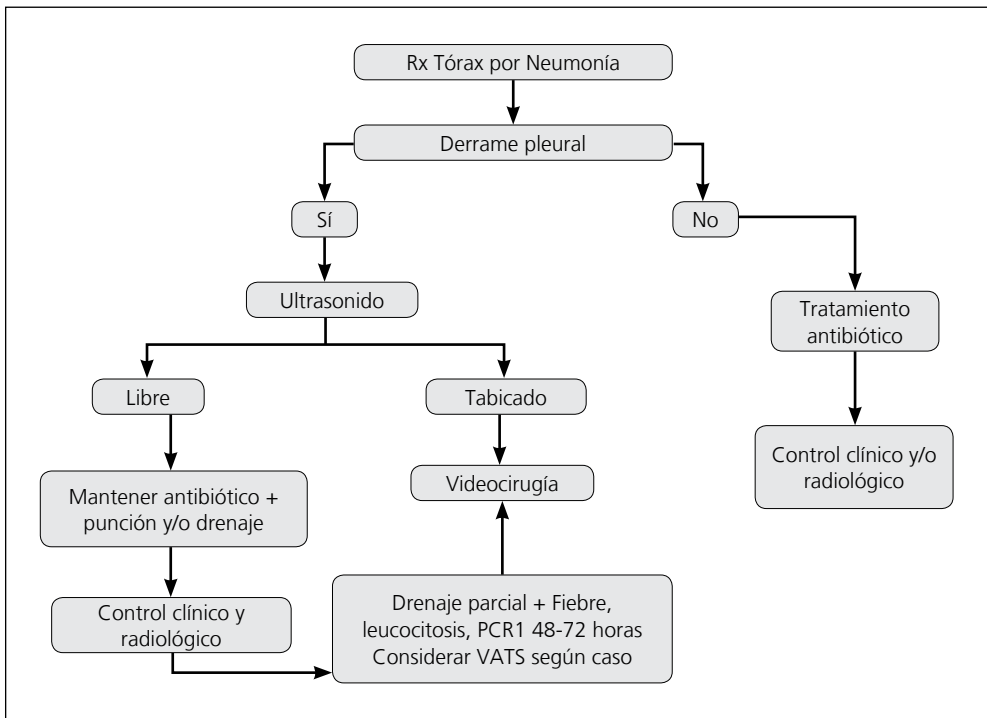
Rx Tórax por Neumonía

Derrame pleural

Sí

No

Ultrasonido

Tratamiento antibiótico

Libre

Tabicado

Control clínico y/o radiológico

Videocirugía

Mantener antibiótico + punción y/o drenaje

Control clínico y radiológico

Drenaje parcial + Fiebre, leucocitosis, PCR1 48-72 horas Considerar VATS según caso